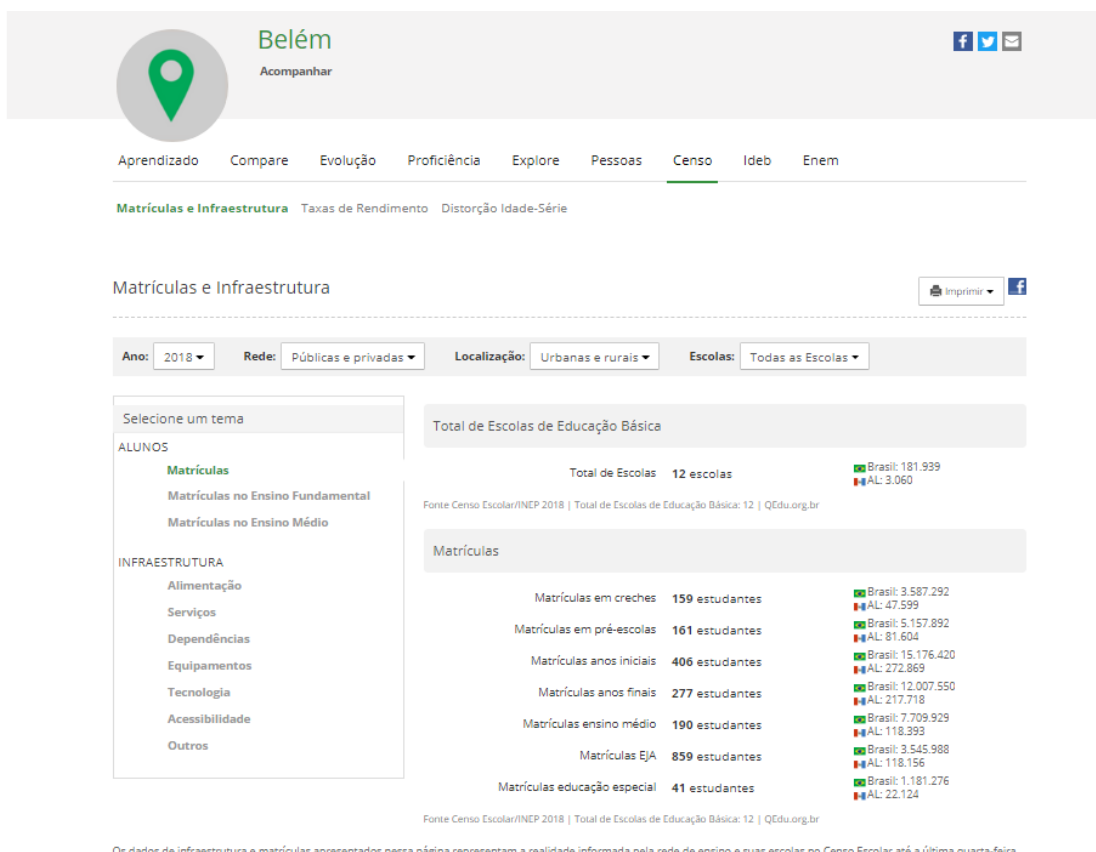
Belém

Acompanhar

Aprendizado Compare Evolução Proficiência Explore Pessoas Censo Ideb Enem

Matrículas e Infraestrutura Taxas de Rendimento Distorção Idade-Série

Matrículas e Infraestrutura

Imprimir

Ano: 2018 Rede: Públicas e privadas Localização: Urbanas e rurais Escolas: Todas as Escolas

Selecione um tema

ALUNOS

Matrículas

Matrículas no Ensino Fundamental

Matrículas no Ensino Médio

INFRAESTRUTURA

Alimentação

Serviços

Dependências

Equipamentos

Tecnologia

Acessibilidade

Outros

Total de Escolas de Educação Básica

Total de Escolas 12 escolas Brasil: 181.939 AL: 3.060

Fonte Censo Escolar/INEP 2018 | Total de Escolas de Educação Básica: 12 | QEdu.org.br

Matrículas

Matrículas em creches 159 estudantes Brasil: 3.587.292 AL: 47.599

Matrículas em pré-escolas 161 estudantes Brasil: 5.157.892 AL: 81.604

Matrículas anos iniciais 406 estudantes Brasil: 15.176.420 AL: 272.869

Matrículas anos finais 277 estudantes Brasil: 12.007.550 AL: 217.718

Matrículas ensino médio 190 estudantes Brasil: 7.709.929 AL: 118.393

Matrículas EJA 859 estudantes Brasil: 3.545.988 AL: 118.156

Matrículas educação especial 41 estudantes Brasil: 1.181.276 AL: 22.124

Fonte Censo Escolar/INEP 2018 | Total de Escolas de Educação Básica: 12 | QEdu.org.br

Os dados de infraestrutura e matrículas apresentados nessa página representam a realidade informada pela rede de ensino e suas escolas no Censo Escolar até a última quarta-feira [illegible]